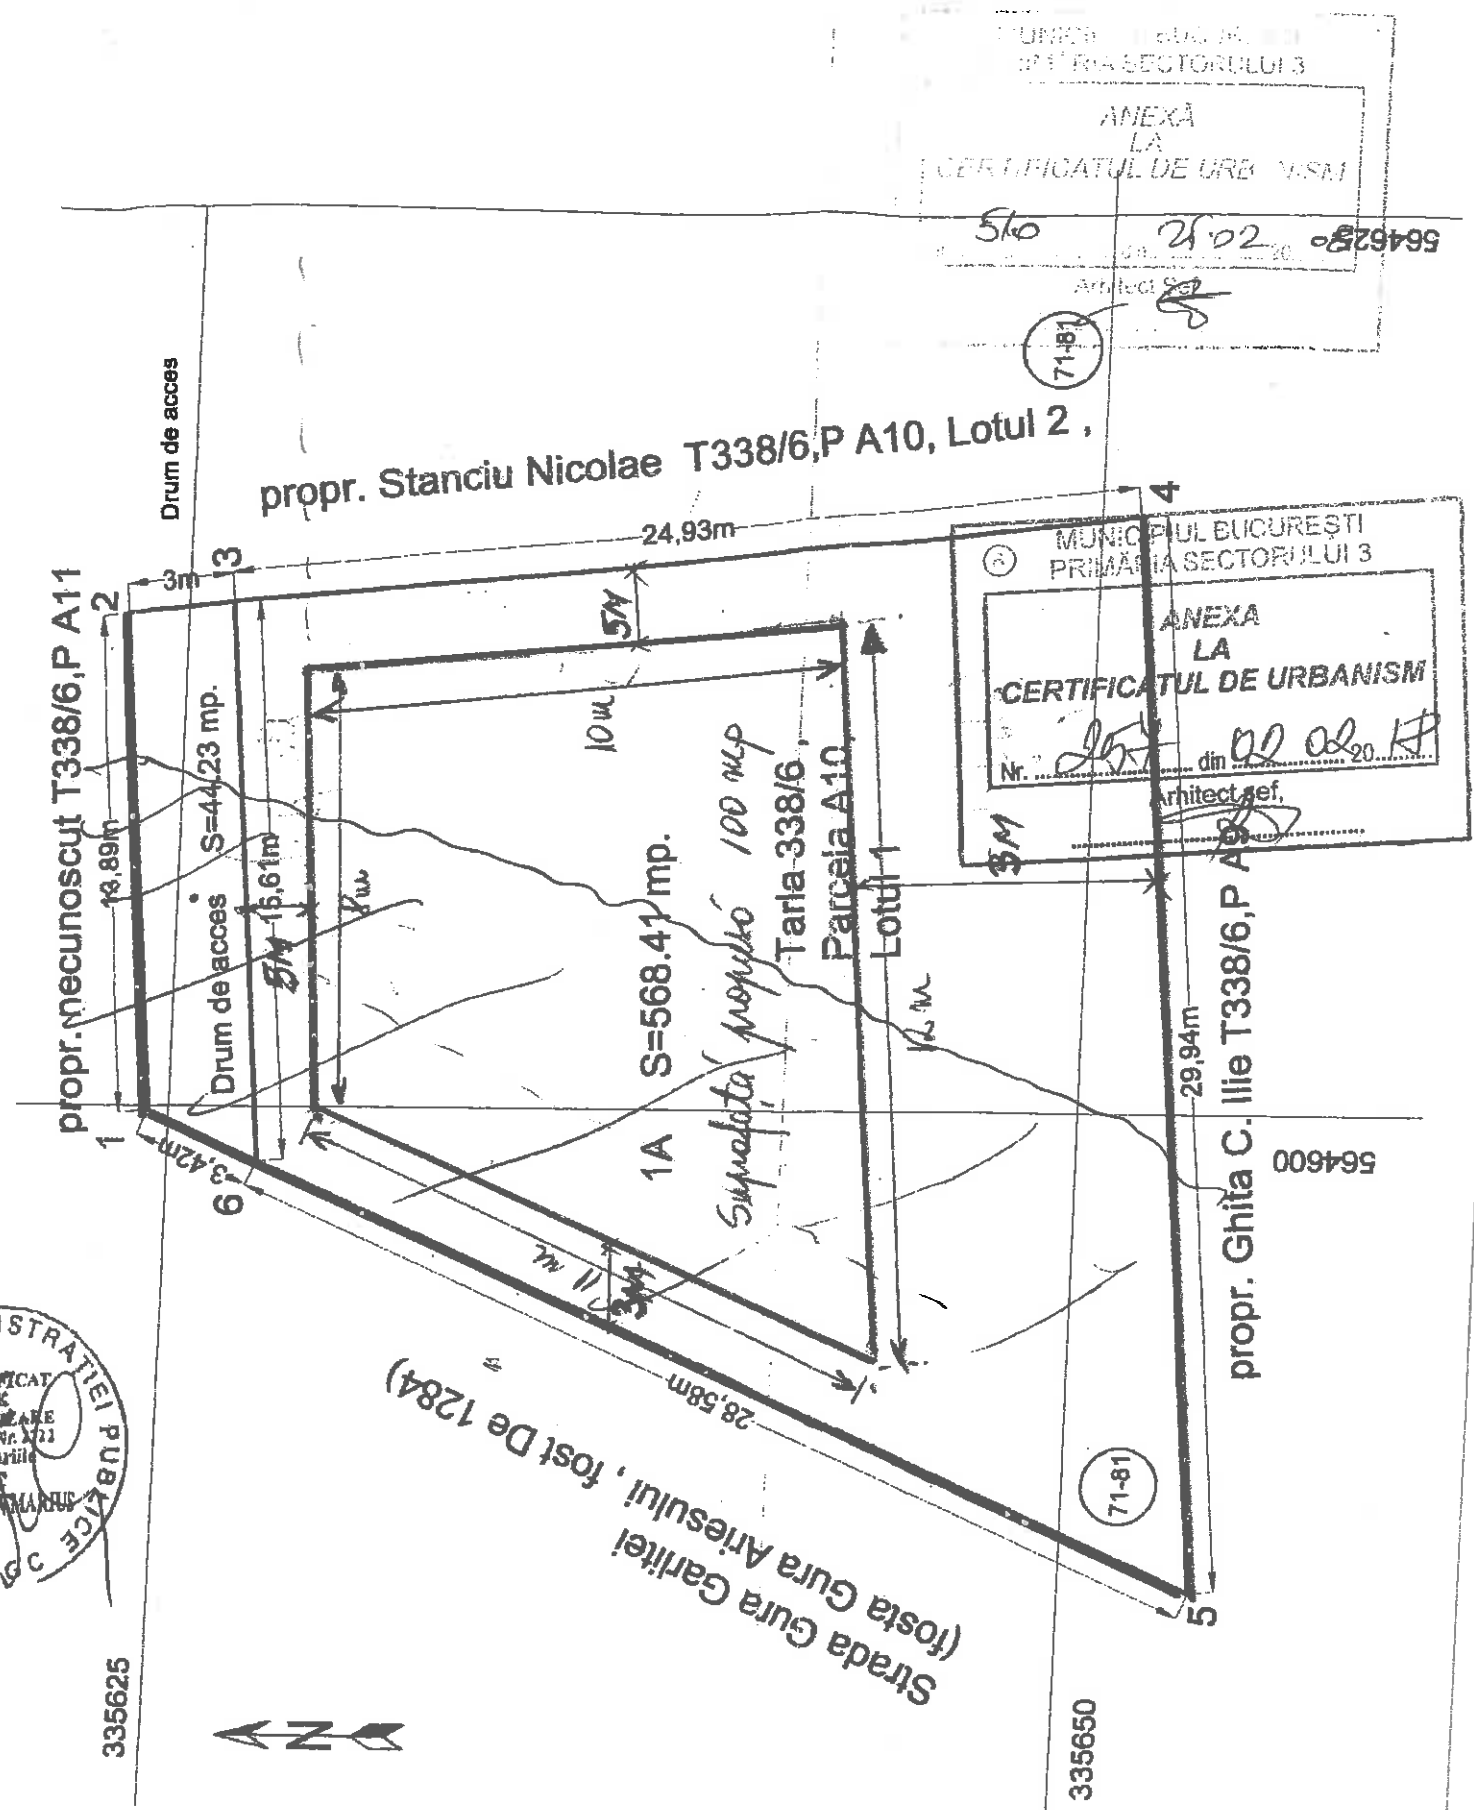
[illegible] BUCUREŞTI
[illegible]RIA SECTORULUI 3
ANEXĂ
LA
CERTIFICATUL DE URB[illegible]SM
516 25.02
Arhitect Şef
564625
71-81

Drum de acces
propr. Stanciu Nicolae T338/6,P A10, Lotul 2 ,
24,93m
3m
2
3
4
5M
10m
MUNICIPIUL BUCUREŞTI
PRIMĂRIA SECTORULUI 3
ANEXA
LA
CERTIFICATUL DE URBANISM
Nr. 257 din 22.02.20 17
Arhitect şef,
propr. necunoscut T338/6,P A11
13,89m
S=44,23 mp.
15,61m
Drum de acces
5M
8m
S=568.41 mp.
Suprafaţă construită 100 mp
Tarla 338/6 , Parcela A10 , Lotul 1
3M
12m
29,94m
propr. Ghita C. Ilie T338/6,P A9
1
1A
564600
3,42m
6
11m
3M
28,58m
71-81
Strada Gura Garliei (fosta Gura Ariesului , fost De 1284)
5
335625
335650
N